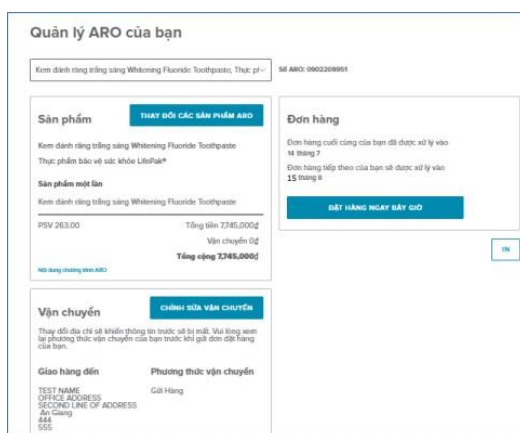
Quản lý ARO của bạn

Kem đánh răng trắng sáng Whitening Fluoride Toothpaste, Thực ph

Số ARO: 0902209951

Sản phẩm

THAY ĐỔI CÁC SẢN PHẨM ARO

Kem đánh răng trắng sáng Whitening Fluoride Toothpaste

Thực phẩm bảo vệ sức khỏe LifePak®

Sản phẩm một lần

Kem đánh răng trắng sáng Whitening Fluoride Toothpaste

PSV 263.00

Tổng tiền 7,745,000₫

Vận chuyển 0₫

Tổng cộng 7,745,000₫

Nội dung chương trình ARO

Đơn hàng

Đơn hàng cuối cùng của bạn đã được xử lý vào 14 tháng 7

Đơn hàng tiếp theo của bạn sẽ được xử lý vào 15 tháng 8

ĐẶT HÀNG NGAY BÂY GIỜ

IN

Vận chuyển

CHỈNH SỬA VẬN CHUYỂN

Thay đổi địa chỉ sẽ khiến thông tin trước sẽ bị mất. Vui lòng xem lại phương thức vận chuyển của bạn trước khi gửi đơn đặt hàng của bạn.

Giao hàng đến

TEST NAME
OFFICE ADDRESS
SECOND LINE OF ADDRESS
An Giang
444
555

Phương thức vận chuyển

Gởi Hàng